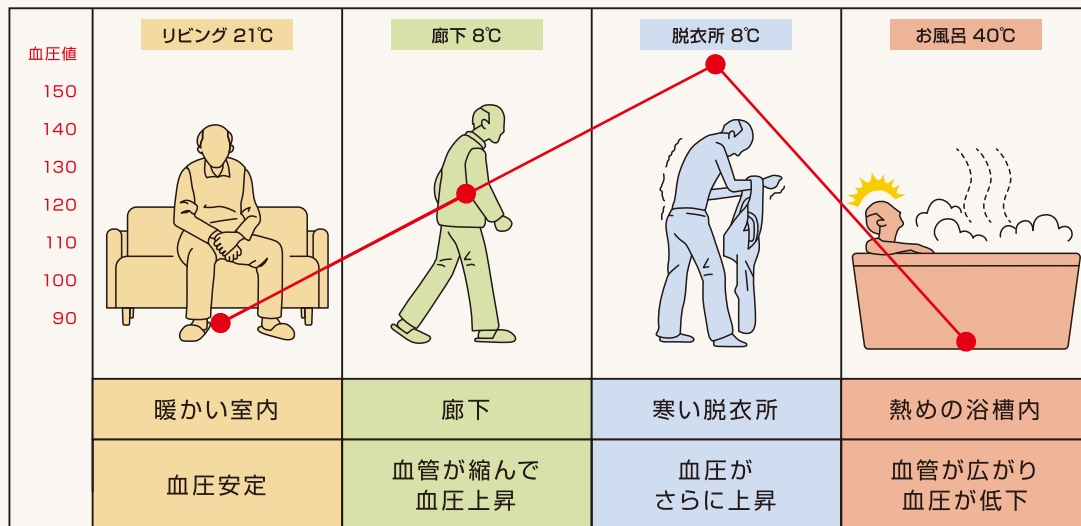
血圧値
150
140
130
120
110
100
90

| リビング 21℃ | 廊下 8℃ | 脱衣所 8℃ | お風呂 40℃ |
|---|---|---|---|
| 暖かい室内 | 廊下 | 寒い脱衣所 | 熱めの浴槽内 |
| 血圧安定 | 血管が縮んで血圧上昇 | 血圧がさらに上昇 | 血管が広がり血圧が低下 |